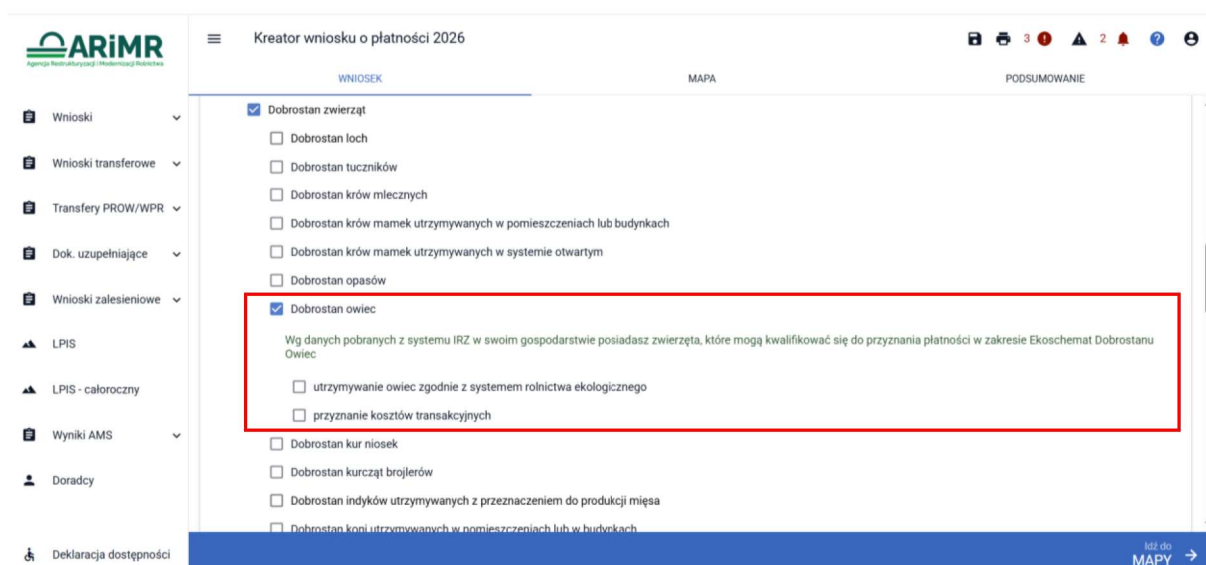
ARiMR
Agencja Restrukturyzacji i Modernizacji Rolnictwa

Wnioski
Wnioski transferowe
Transfery PROW/WPR
Dok. uzupełniające
Wnioski zalesieniowe
LPIS
LPIS - całoroczny
Wyniki AMS
Doradcy
Deklaracja dostępności

Kreator wniosku o płatności 2026

3 2

WNIOSEK MAPA PODSUMOWANIE

Dobrostan zwierząt
Dobrostan loch
Dobrostan tuczników
Dobrostan krów mlecznych
Dobrostan krów mamek utrzymywanych w pomieszczeniach lub budynkach
Dobrostan krów mamek utrzymywanych w systemie otwartym
Dobrostan opasów
Dobrostan owiec
Wg danych pobranych z systemu IRZ w swoim gospodarstwie posiadasz zwierzęta, które mogą kwalifikować się do przyznania płatności w zakresie Ekoschemat Dobrostanu Owiec
utrzymywanie owiec zgodnie z systemem rolnictwa ekologicznego
przyznanie kosztów transakcyjnych
Dobrostan kur niosek
Dobrostan kurcząt brojlerów
Dobrostan indyków utrzymywanych z przeznaczeniem do produkcji mięsa
Dobrostan koni utrzymywanych w pomieszczeniach lub budynkach

Idź do MAPY